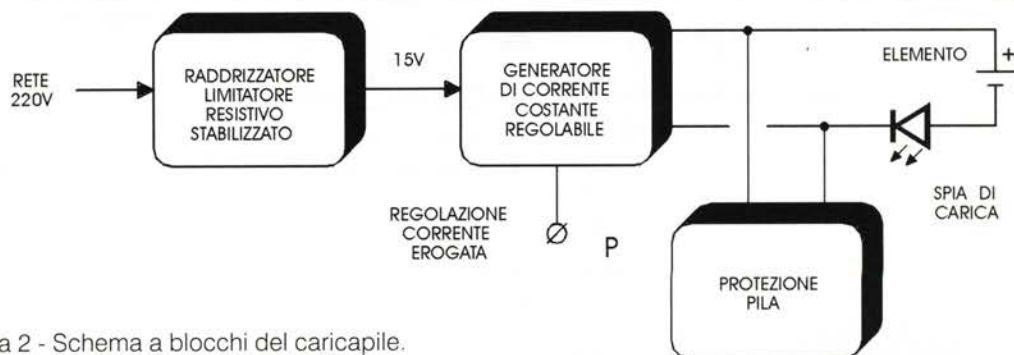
RETE 220V

RADDRIZZATORE LIMITATORE RESISTIVO STABILIZZATO

15V

GENERATORE DI CORRENTE COSTANTE REGOLABILE

ELEMENTO

+

REGOLAZIONE CORRENTE EROGATA

P

SPIA DI CARICA

PROTEZIONE PILA

a 2 - Schema a blocchi del caricapile.